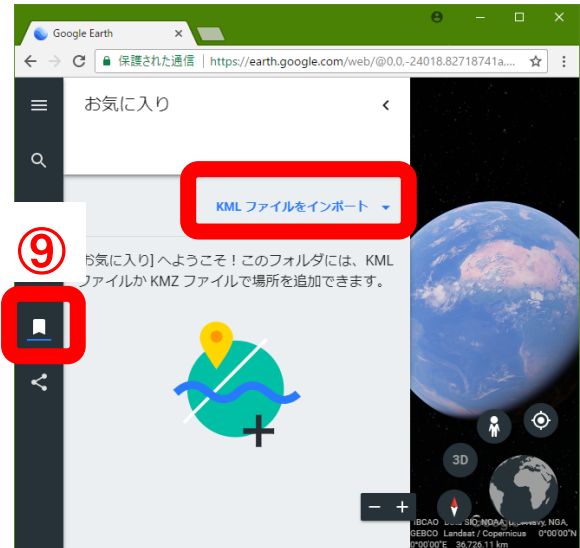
Google Earth ×

保護された通信 | https://earth.google.com/web/@0,0,-24018.82718741a....

お気に入り

KML ファイルをインポート

⑨

お気に入り] へようこそ！このフォルダには、KML ファイルか KMZ ファイルで場所を追加できます。

3D

IBCAO Data SIO, NOAA, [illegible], NGA, GEBCO Landsat / Copernicus 0°00'00"N 0°00'00"E 36,726.11 km